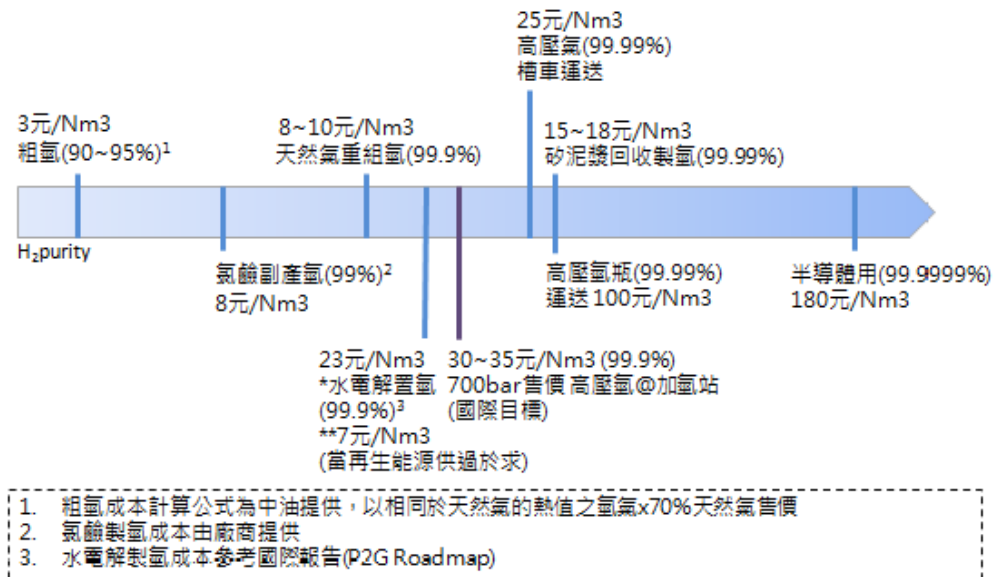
25元/Nm3
高壓氣(99.99%)
槽車運送

3元/Nm3
粗氫(90~95%)$^1$

8~10元/Nm3
天然氣重組氫(99.9%)

15~18元/Nm3
矽泥漿回收製氫(99.99%)

H₂purity

氯鹼副產氫(99%)$^2$
8元/Nm3

高壓氫瓶(99.99%)
運送 100元/Nm3

半導體用(99.9999%)
180元/Nm3

23元/Nm3
*水電解製氫
(99.9%)$^3$
**7元/Nm3
(當再生能源供過於求)

30~35元/Nm3 (99.9%)
700bar售價 高壓氫@加氫站
(國際目標)

1. 粗氫成本計算公式為中油提供，以相同於天然氣的熱值之氫氣x70%天然氣售價
2. 氯鹼製氫成本由廠商提供
3. 水電解製氫成本參考國際報告(P2G Roadmap)